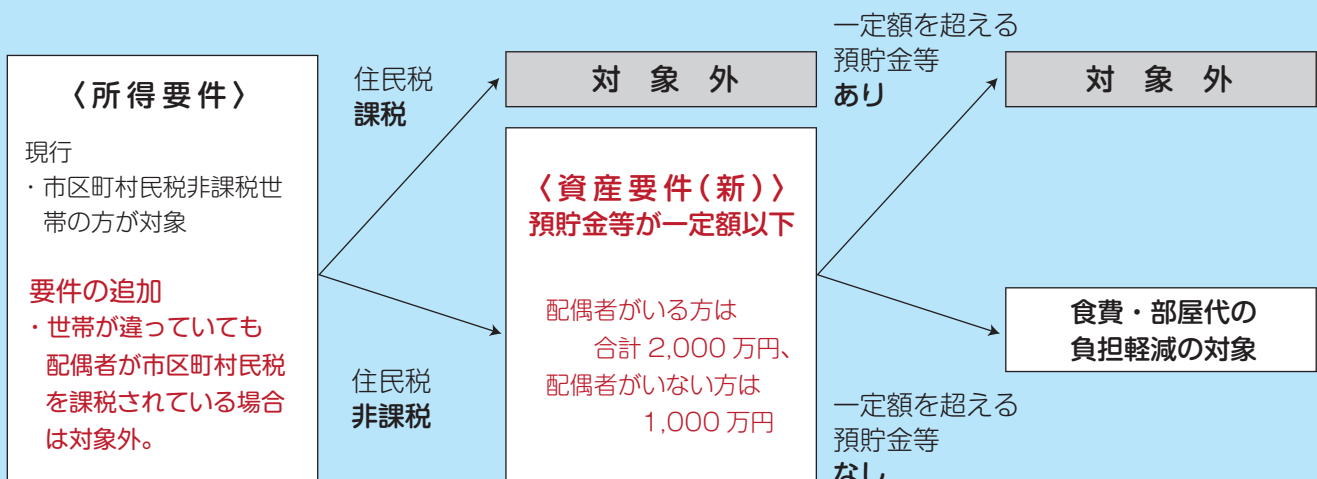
〈所得要件〉

現行
・市区町村民税非課税世帯の方が対象

要件の追加
・世帯が違っていても配偶者が市区町村民税を課税されている場合は対象外。

住民税
課税

住民税
非課税

対象外

〈資産要件(新)〉
預貯金等が一定額以下

配偶者がいる方は
合計 2,000 万円、
配偶者がいない方は
1,000 万円

一定額を超える
預貯金等
あり

対象外

食費・部屋代の
負担軽減の対象

一定額を超える
預貯金等
なし